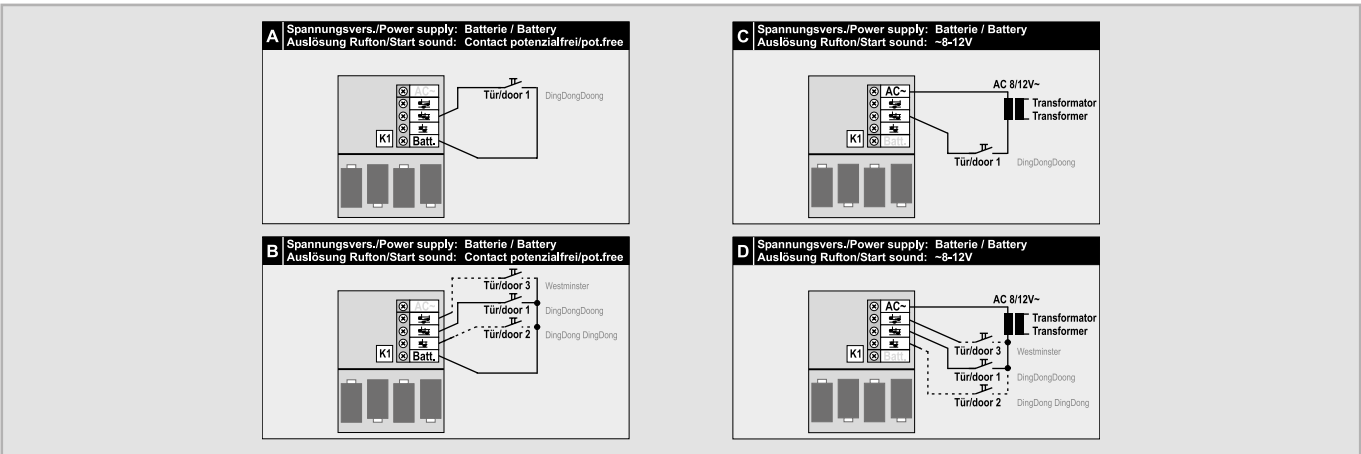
A Spannungsvers./Power supply: Batterie / Battery
Auslösung Rufton/Start sound: Contact potenzialfrei/pot.free

AC~
K1 Batt.
Tür/door 1 DingDongDoong

C Spannungsvers./Power supply: Batterie / Battery
Auslösung Rufton/Start sound: ~8-12V

AC~
K1 Batt.
AC 8/12V~
Transformator
Transformer
Tür/door 1 DingDongDoong

B Spannungsvers./Power supply: Batterie / Battery
Auslösung Rufton/Start sound: Contact potenzialfrei/pot.free

AC~
K1 Batt.
Tür/door 3 Westminster
Tür/door 1 DingDongDoong
Tür/door 2 DingDong DingDong

D Spannungsvers./Power supply: Batterie / Battery
Auslösung Rufton/Start sound: ~8-12V

AC~
K1 Batt.
AC 8/12V~
Transformator
Transformer
Tür/door 3 Westminster
Tür/door 1 DingDongDoong
Tür/door 2 DingDong DingDong